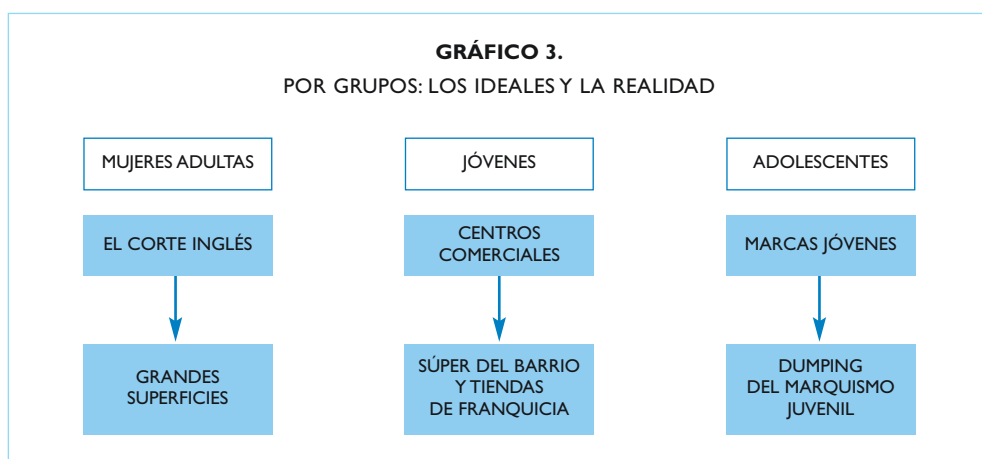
GRÁFICO 3.
POR GRUPOS: LOS IDEALES Y LA REALIDAD

MUJERES ADULTAS

EL CORTE INGLÉS

GRANDES SUPERFICIES

JÓVENES

CENTROS COMERCIALES

SÚPER DEL BARRIO Y TIENDAS DE FRANQUICIA

ADOLESCENTES

MARCAS JÓVENES

DUMPING DEL MARQUISMO JUVENIL